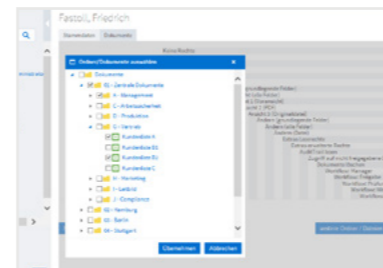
Fastoli, Friedrich

Stammdaten Dokumente

Ordner/Dokumente auswählen

Dokumente
00 - Zentrale Dokumente
A - Management
C - Arbeitssicherheit
D - Produktion
G - Vertrieb
Kundenliste A
Kundenliste B1
Kundenliste B2
Kundenliste C
H - Marketing
I - Einkauf
J - Compliance
01 - Hamburg
02 - Berlin
03 - Stuttgart

Übernehmen Abbrechen

Rechte